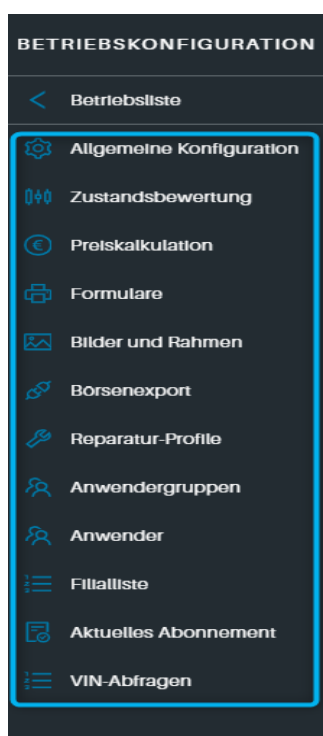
BETRIEBSKONFIGURATION

Betriebsliste

Allgemeine Konfiguration

Zustandsbewertung

Preiskalkulation

Formulare

Bilder und Rahmen

Börsenexport

Reparatur-Profile

Anwendergruppen

Anwender

Filialliste

Aktuelles Abonnement

VIN-Abfragen